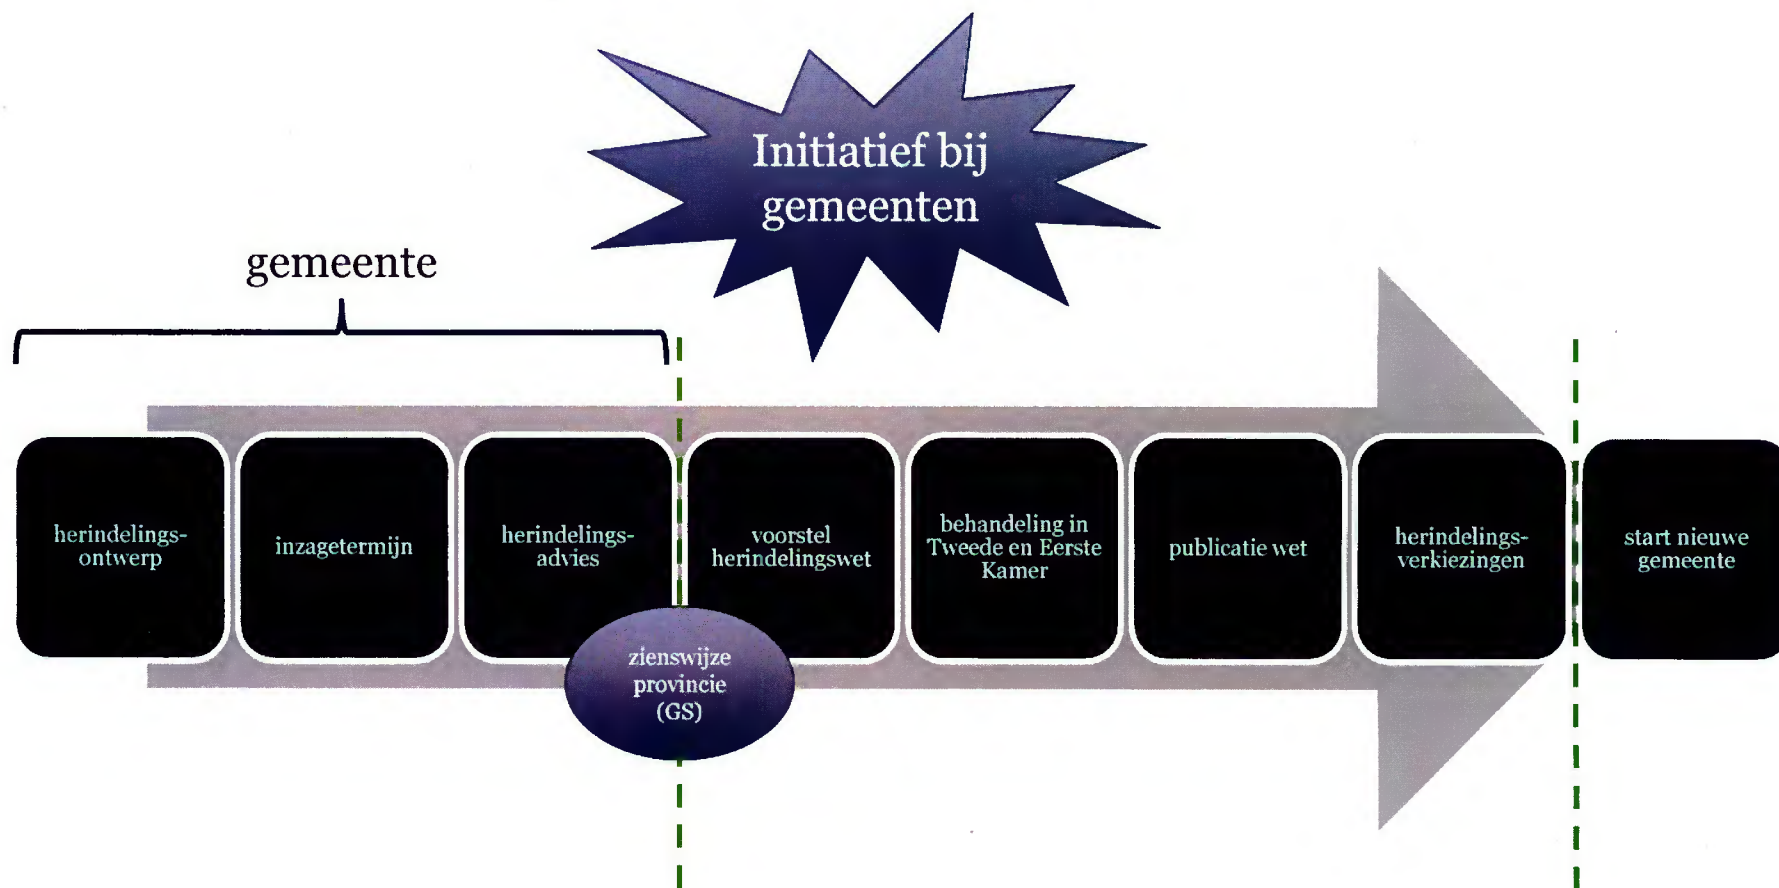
Initiatief bij gemeenten

gemeente

herindelingsontwerp

inzagetermijn

herindelingsadvies

zienswijze provincie (GS)

voorstel herindelingswet

behandeling in Tweede en Eerste Kamer

publicatie wet

herindelingsverkiezingen

start nieuwe gemeente